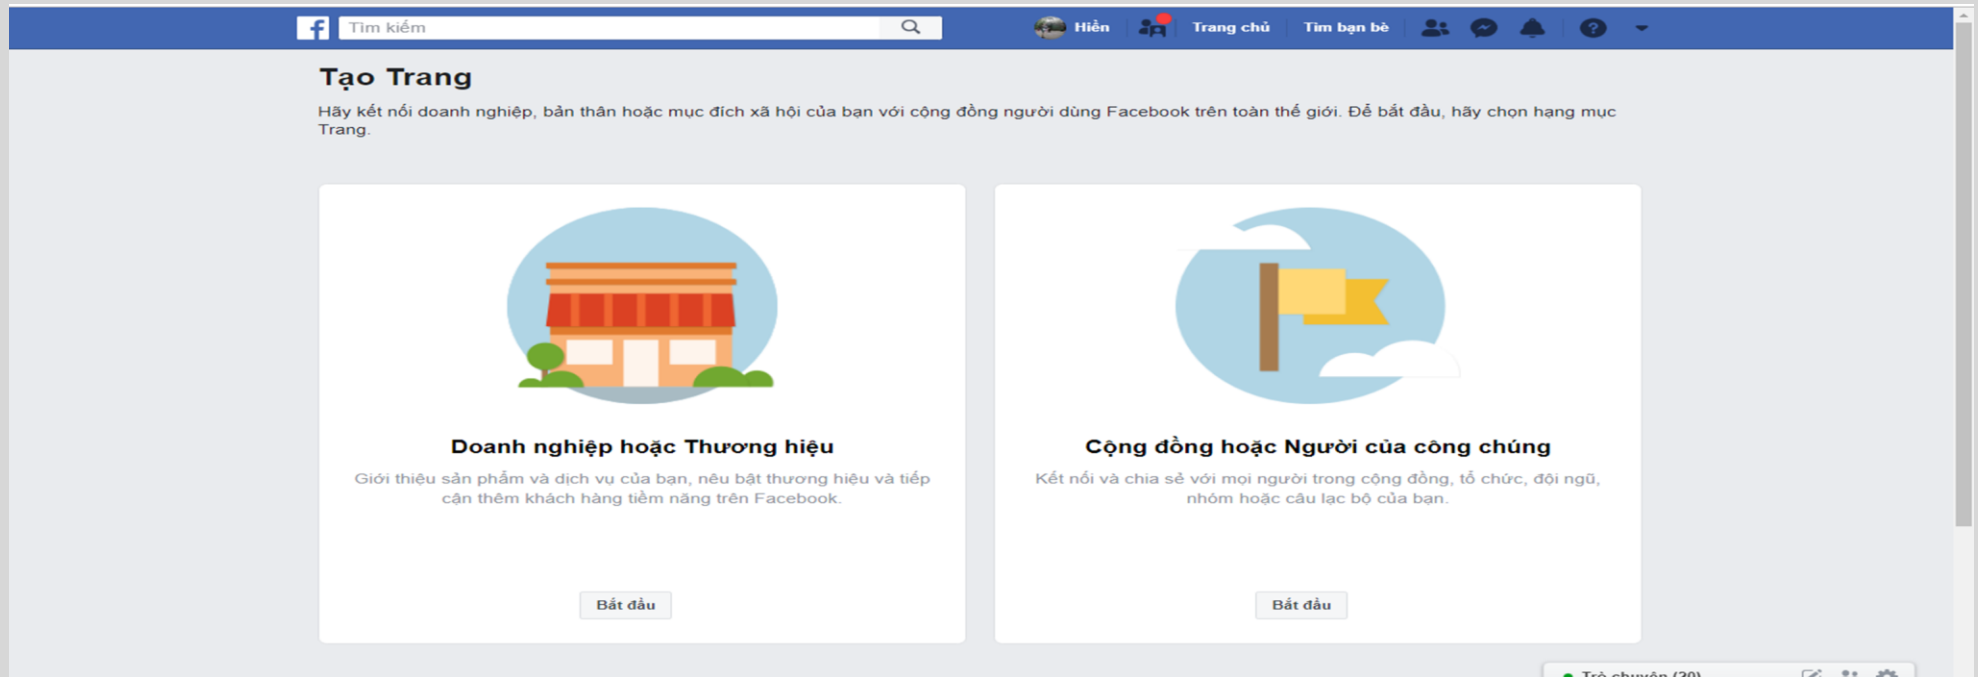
f Tìm kiếm

Hiền Trang chủ Tìm bạn bè

Tạo Trang

Hãy kết nối doanh nghiệp, bản thân hoặc mục đích xã hội của bạn với cộng đồng người dùng Facebook trên toàn thế giới. Để bắt đầu, hãy chọn hạng mục Trang.

Doanh nghiệp hoặc Thương hiệu

Giới thiệu sản phẩm và dịch vụ của bạn, nêu bật thương hiệu và tiếp cận thêm khách hàng tiềm năng trên Facebook.

Bắt đầu

Cộng đồng hoặc Người của công chúng

Kết nối và chia sẻ với mọi người trong cộng đồng, tổ chức, đội ngũ, nhóm hoặc câu lạc bộ của bạn.

Bắt đầu

Trò chuyện (30)